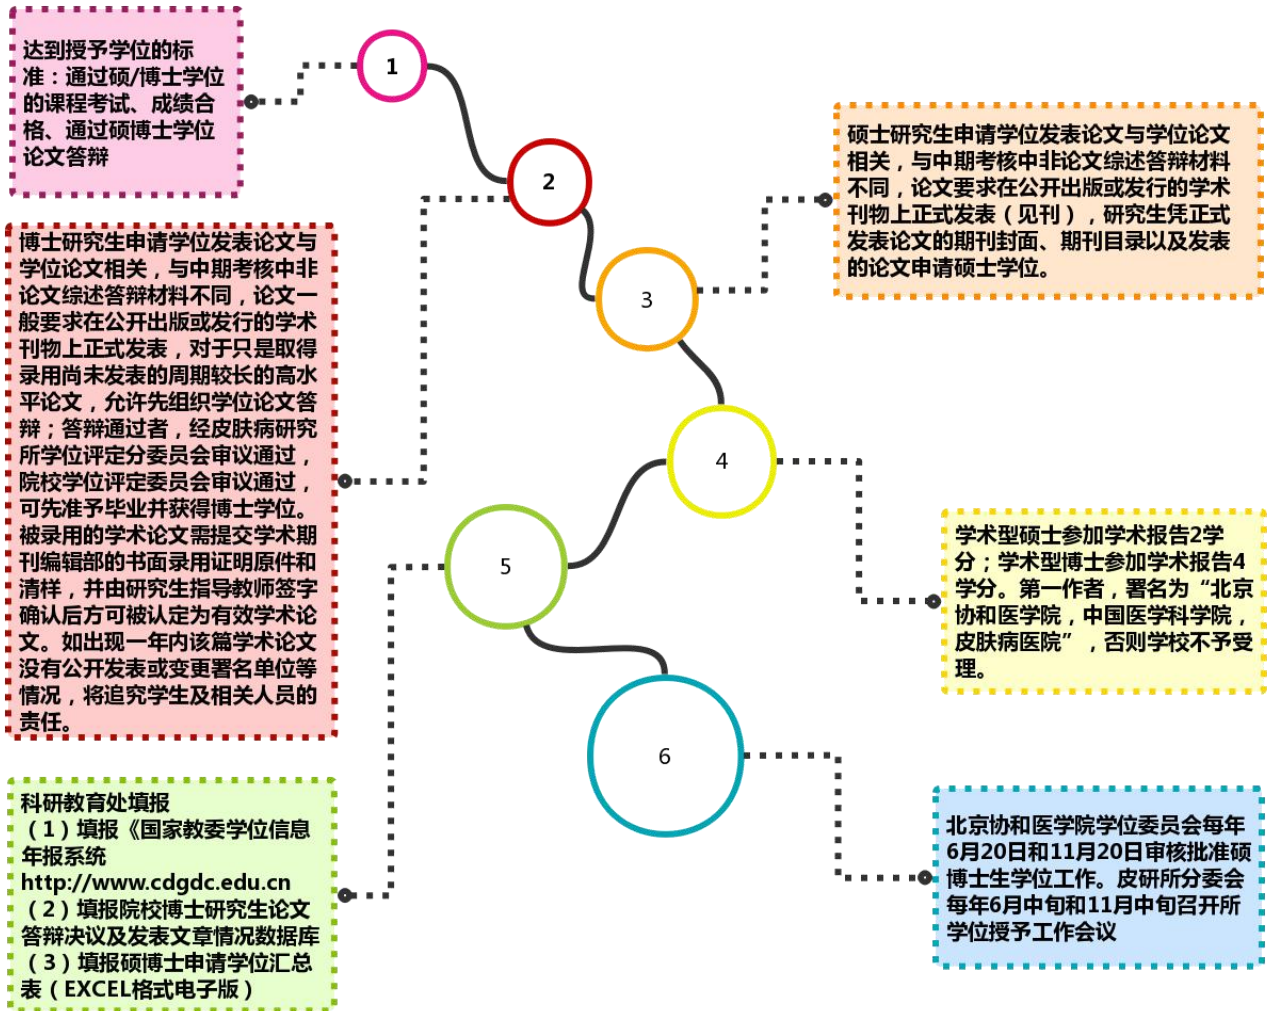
达到授予学位的标准：通过硕/博士学位的课程考试、成绩合格、通过硕博士学位论文答辩

1

2

博士研究生申请学位发表论文与学位论文相关，与中期考核中非论文综述答辩材料不同，论文一般要求在公开出版或发行的学术刊物上正式发表，对于只是取得录用尚未发表的周期较长的高水平论文，允许先组织学位论文答辩；答辩通过者，经皮肤病研究所学位评定分委员会审议通过，院校学位评定委员会审议通过，可先准予毕业并获得博士学位。被录用的学术论文需提交学术期刊编辑部的书面录用证明原件和清样，并由研究生指导教师签字确认后方可被认定为有效学术论文。如出现一年内该篇学术论文没有公开发表或变更署名单位等情况，将追究学生及相关人员的责任。

3

硕士研究生申请学位发表论文与学位论文相关，与中期考核中非论文综述答辩材料不同，论文要求在公开出版或发行的学术刊物上正式发表（见刊），研究生凭正式发表论文的期刊封面、期刊目录以及发表的论文申请硕士学位。

4

学术型硕士参加学术报告2学分；学术型博士参加学术报告4学分。第一作者，署名为“北京协和医学院，中国医学科学院，皮肤病医院”，否则学校不予受理。

5

6

科研教育处填报
（1）填报《国家教委学位信息年报系统
http://www.cdgdc.edu.cn
（2）填报院校博士研究生论文答辩决议及发表文章情况数据库
（3）填报硕博士申请学位汇总表（EXCEL格式电子版）

北京协和医学院学位委员会每年6月20日和11月20日审核批准硕博士生学位工作。皮研所分委会每年6月中旬和11月中旬召开所学位授予工作会议